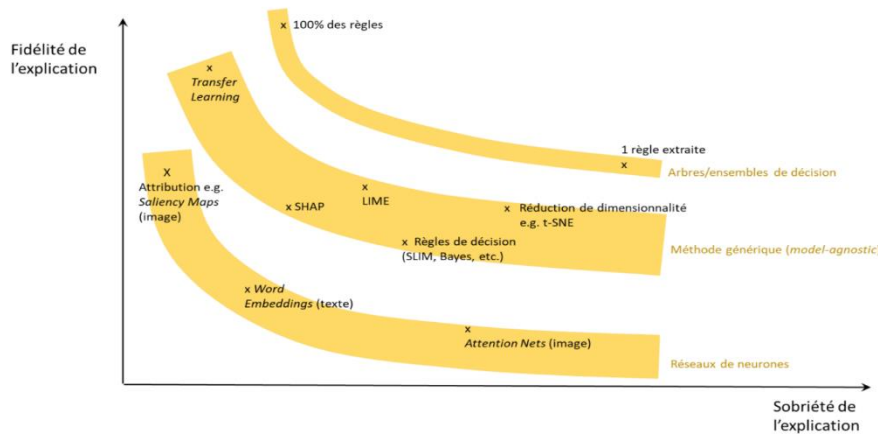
Fidélité de l'explication

x 100% des règles

x Transfer Learning

1 règle extraite
x

Arbres/ensembles de décision

X
Attribution e.g. Saliency Maps (image)

x SHAP

x
LIME

x Réduction de dimensionnalité e.g. t-SNE

x Règles de décision (SLIM, Bayes, etc.)

Méthode générique (model-agnostic)

x Word Embeddings (texte)

x
Attention Nets (image)

Réseaux de neurones

Sobriété de l'explication